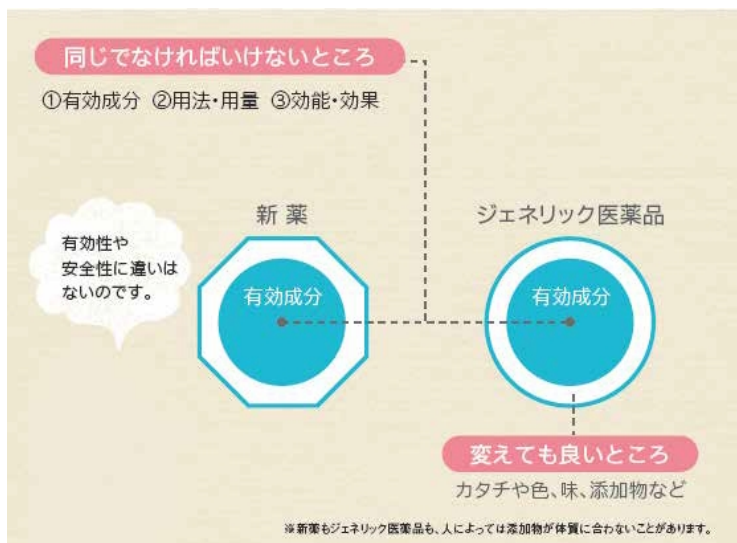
同じでなければいけないところ

①有効成分 ②用法・用量 ③効能・効果

有効性や安全性に違いはないのです。

新 薬

有効成分

ジェネリック医薬品

有効成分

変えても良いところ

カタチや色、味、添加物など

※新薬もジェネリック医薬品も、人によっては添加物が体質に合わないことがあります。